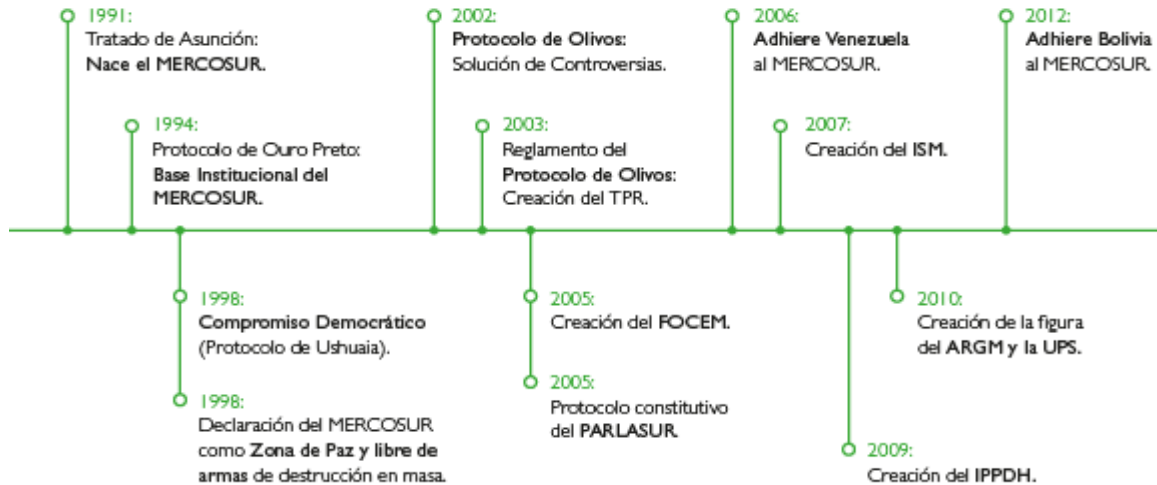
1991:
Tratado de Asunción:
Nace el MERCOSUR.

1994:
Protocolo de Ouro Preto:
Base Institucional del MERCOSUR.

1998:
Compromiso Democrático
(Protocolo de Ushuaia).

1998:
Declaración del MERCOSUR como Zona de Paz y libre de armas de destrucción en masa.

2002:
Protocolo de Olivos:
Solución de Controversias.

2003:
Reglamento del
Protocolo de Olivos:
Creación del TPR.

2005:
Creación del FOCEM.

2005:
Protocolo constitutivo del PARLASUR.

2006:
Adhiere Venezuela al MERCOSUR.

2007:
Creación del ISM.

2009:
Creación del IPPDH.

2010:
Creación de la figura del ARGM y la UPS.

2012:
Adhiere Bolivia al MERCOSUR.